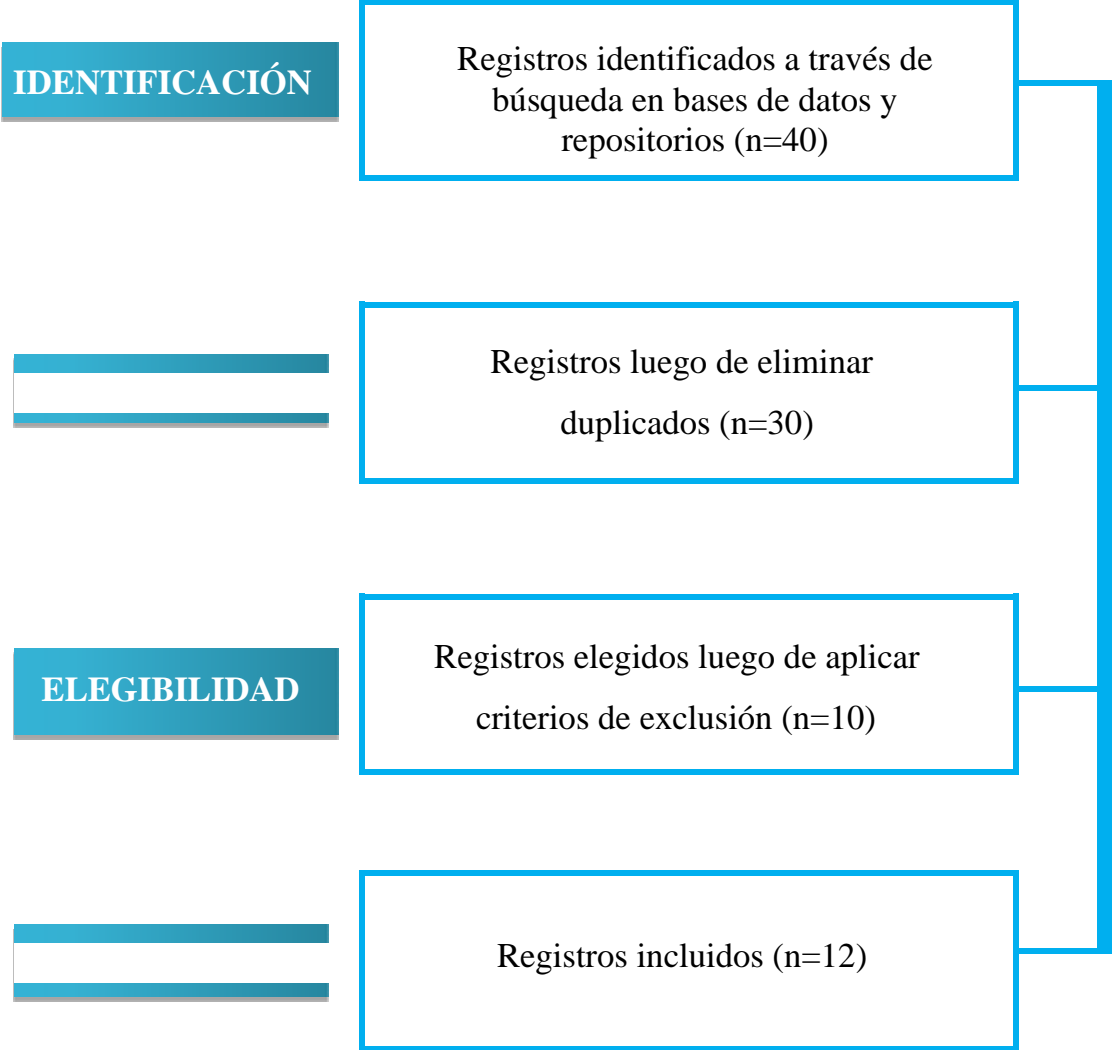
IDENTIFICACIÓN

Registros identificados a través de búsqueda en bases de datos y repositorios (n=40)

Registros luego de eliminar duplicados (n=30)

ELEGIBILIDAD

Registros elegidos luego de aplicar criterios de exclusión (n=10)

Registros incluidos (n=12)